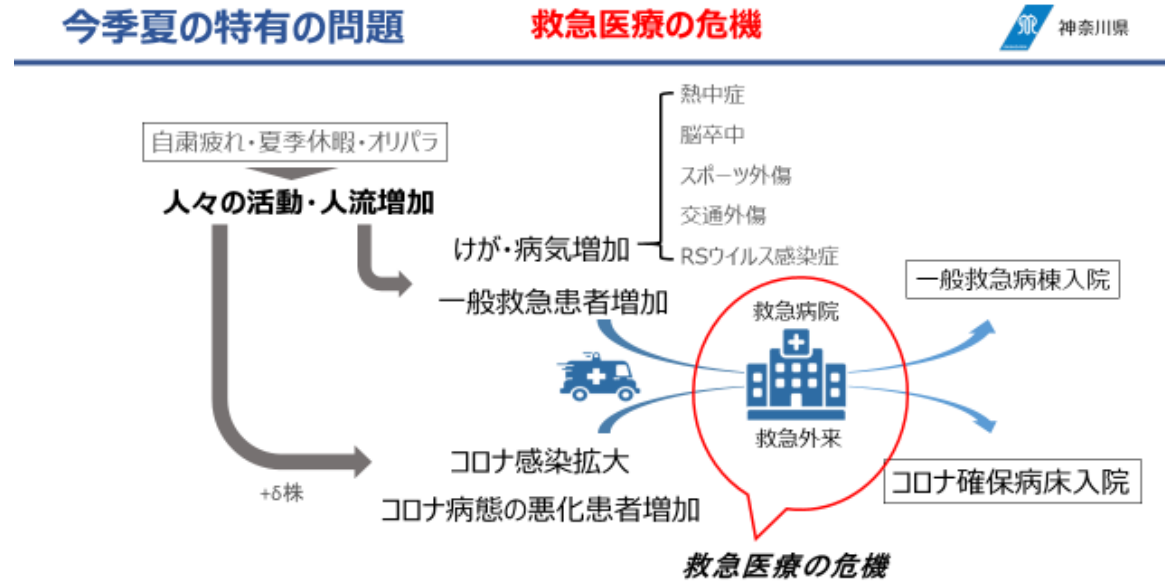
今季夏の特有の問題

救急医療の危機

神奈川県

自粛疲れ・夏季休暇・オリパラ

人々の活動・人流増加

けが・病気増加

熱中症
脳卒中
スポーツ外傷
交通外傷
RSウイルス感染症

一般救急患者増加

救急病院

救急外来

一般救急病棟入院

コロナ感染拡大

コロナ病態の悪化患者増加

+δ株

コロナ確保病床入院

救急医療の危機